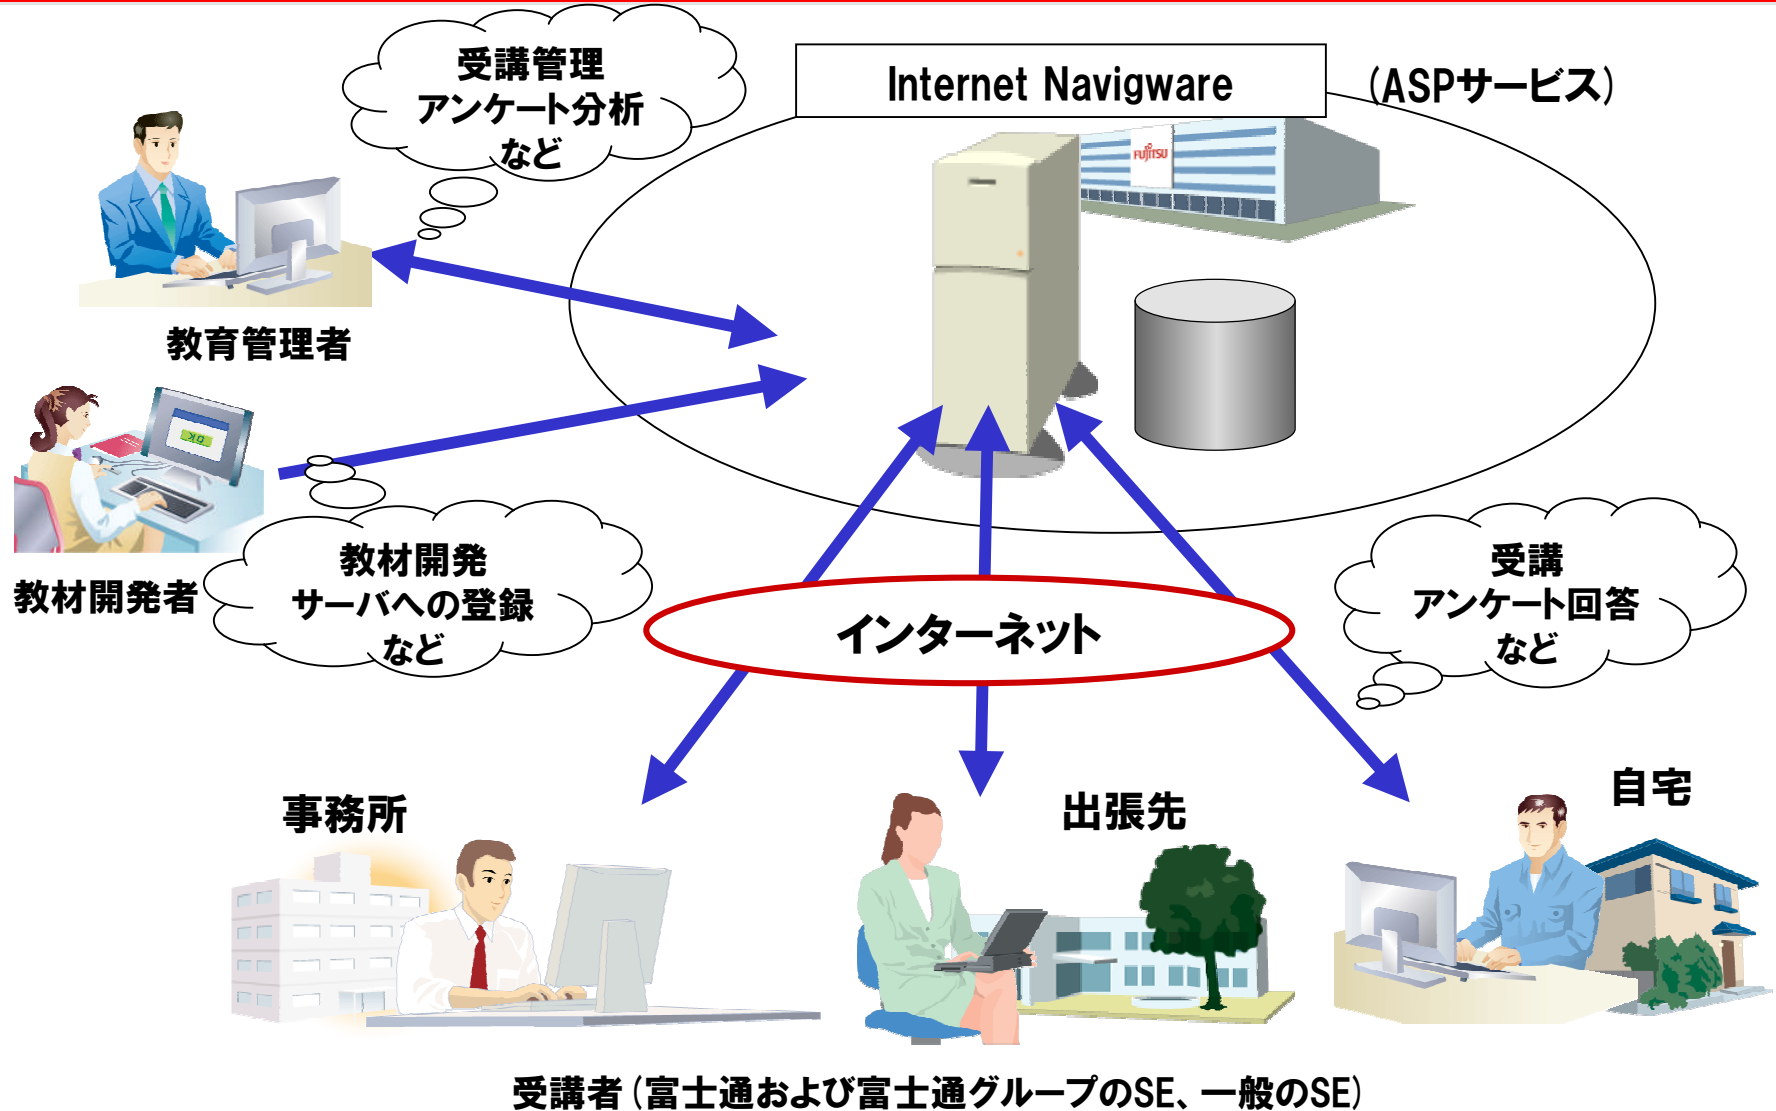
受講管理
アンケート分析
など

Internet Navigware

(ASPサービス)

FUJITSU

教育管理者

OK

教材開発者

教材開発
サーバへの登録
など

インターネット

受講
アンケート回答
など

事務所

出張先

自宅

受講者(富士通および富士通グループのSE、一般のSE)